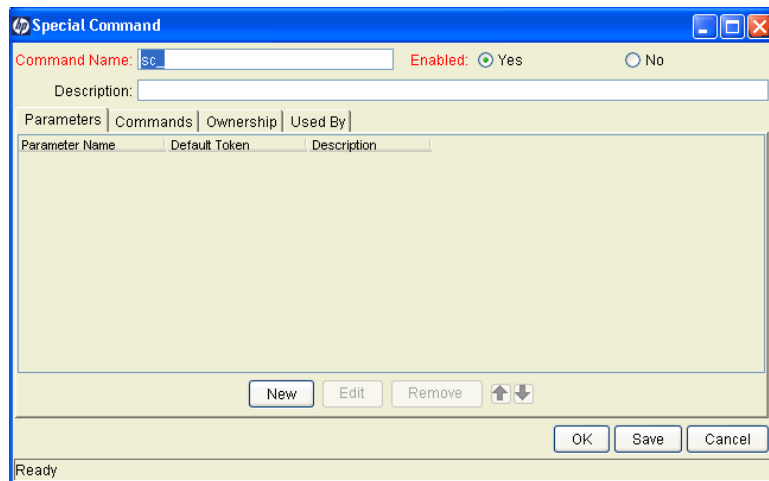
Special Command

Command Name: sc_

Enabled: Yes

No

Description:

Parameters | Commands | Ownership | Used By

| Parameter Name | Default Token | Description |
|---|---|---|

New

Edit

Remove

OK

Save

Cancel

Ready